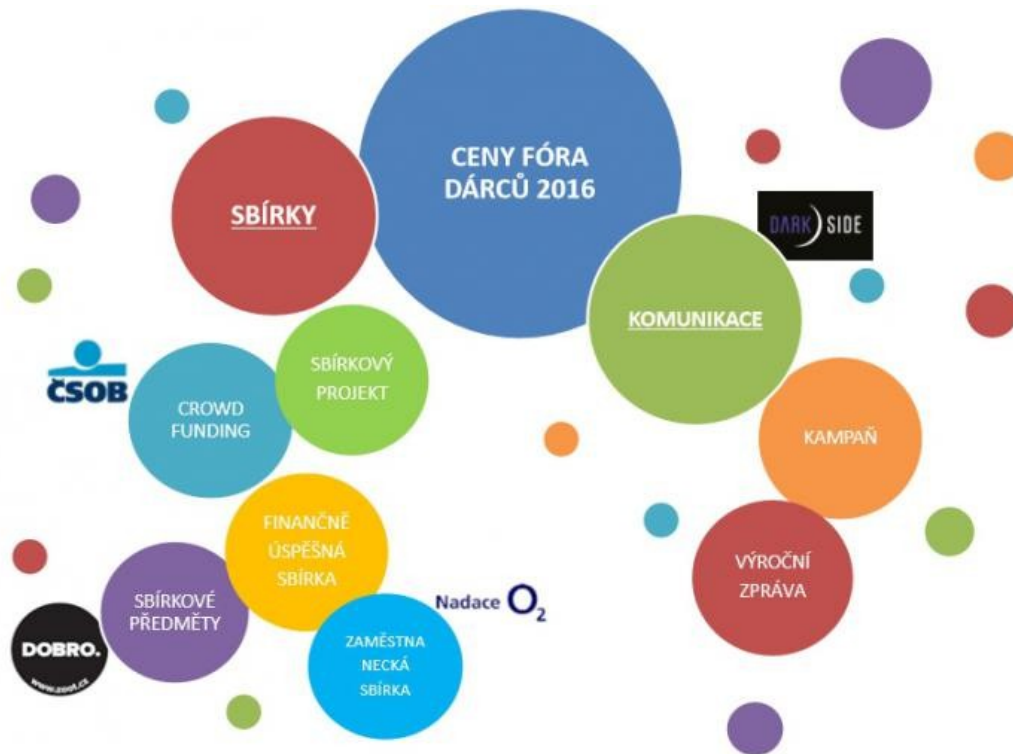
CENY FÓRA DÁRCŮ 2016

SBÍRKY

KOMUNIKACE

DARK SIDE

ČSOB

CROWD FUNDING

SBÍRKOVÝ PROJEKT

KAMPAŇ

FINANČNĚ ÚSPĚŠNÁ SBÍRKA

VÝROČNÍ ZPRÁVA

SBÍRKOVÉ PŘEDMĚTY

Nadace $O_2$

ZAMĚSTNANECKÁ SBÍRKA

DOBRO.

www.zool.cz